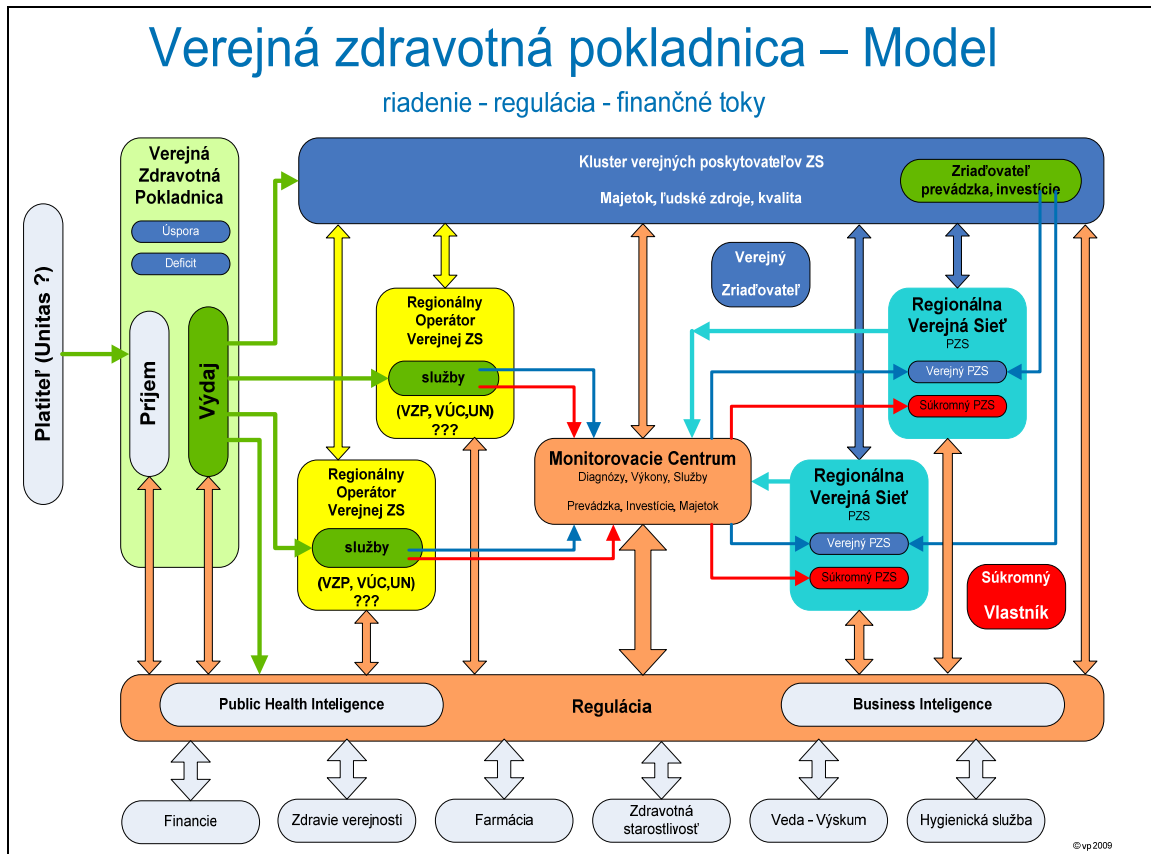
Verejná zdravotná pokladnica – Model

riadenie - regulácia - finančné toky

Verejná Zdravotná Pokladnica

Úspora

Deficit

Platiteľ (Unitas ?)

Príjem

Výdaj

Kluster verejných poskytovateľov ZS

Majetok, ľudské zdroje, kvalita

Zriaďovateľ prevádzka, investície

Verejný Zriaďovateľ

Regionálny Operátor Verejnej ZS

služby

(VZP, VÚC,UN) ???

Regionálna Verejná Sieť

PZS

Verejný PZS

Súkromný PZS

Monitorovacie Centrum

Diagnózy, Výkony, Služby

Prevádzka, Investície, Majetok

Regionálny Operátor Verejnej ZS

služby

(VZP, VÚC,UN) ???

Regionálna Verejná Sieť

PZS

Verejný PZS

Súkromný PZS

Súkromný Vlastník

Public Health Inteligence

Regulácia

Business Inteligence

Financie

Zdravie verejnosti

Farmácia

Zdravotná starostlivosť

Veda - Výskum

Hygienická služba

©vp 2009